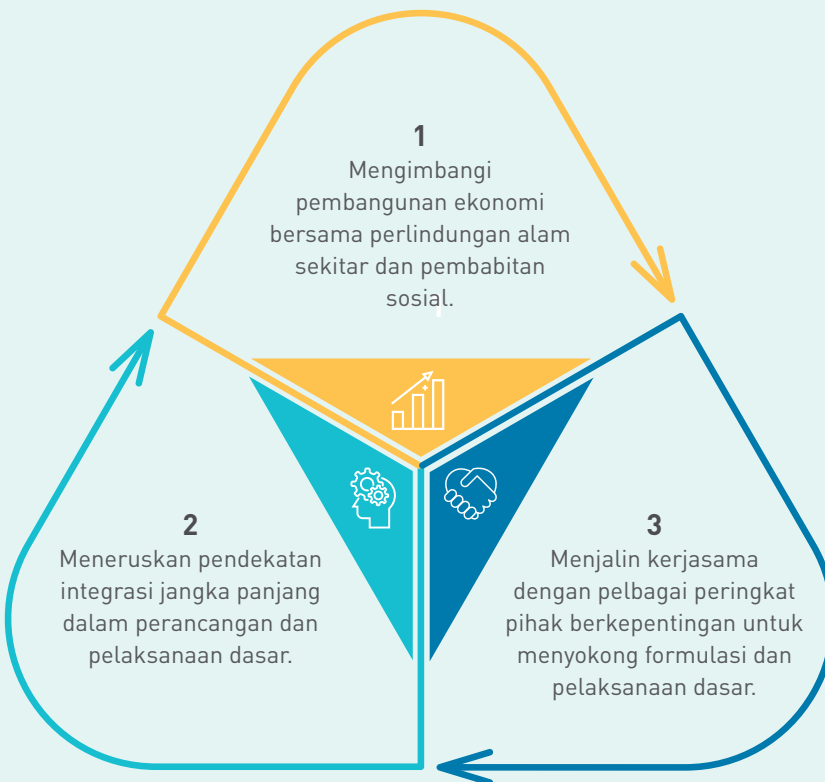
1
Mengimbangi pembangunan ekonomi bersama perlindungan alam sekitar dan pembabitan sosial.

2
Meneruskan pendekatan integrasi jangka panjang dalam perancangan dan pelaksanaan dasar.

3
Menjalin kerjasama dengan pelbagai peringkat pihak berkepentingan untuk menyokong formulasi dan pelaksanaan dasar.